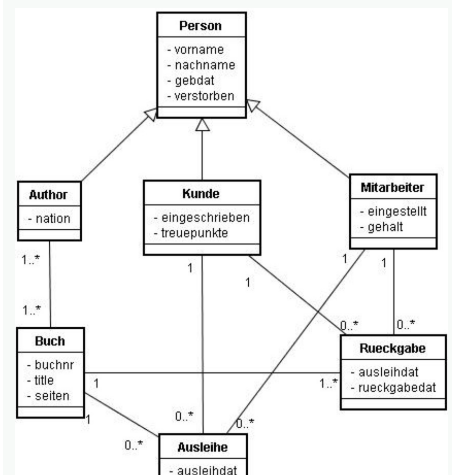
Person
- vorname
- nachname
- gebdat
- verstorben

Author
- nation

Kunde
- eingeschrieben
- treuepunkte

Mitarbeiter
- eingestellt
- gehalt

1..*

1..*

1

1

1

1

Buch
- buchnr
- title
- seiten

1

1

0..*

0..*

Rueckgabe
- ausleihdat
- rueckgabedat

1..*

0..*

0..*

0..*

Ausleihe
- ausleihdat